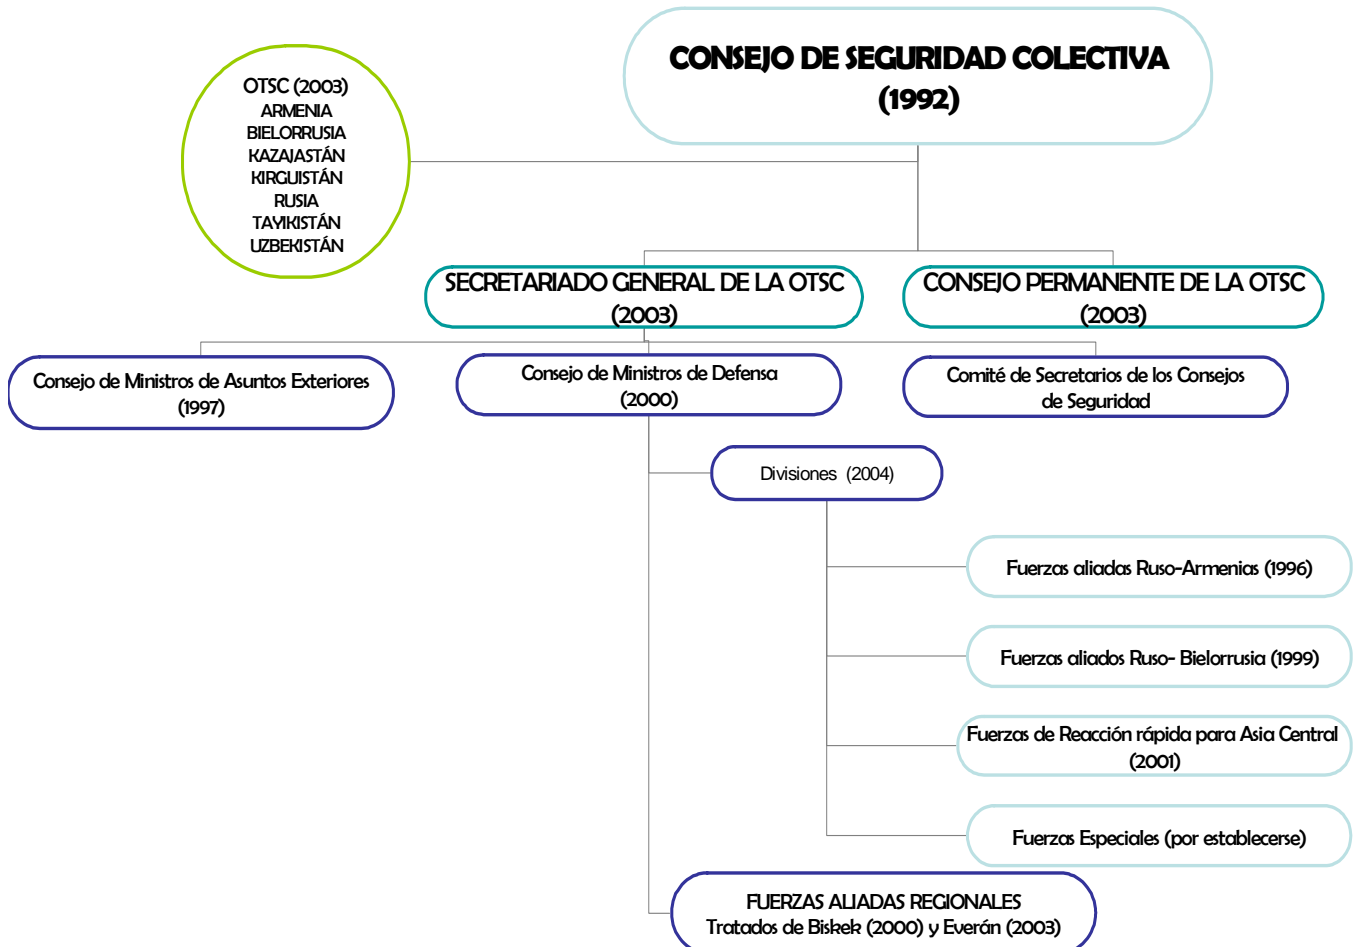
CONSEJO DE SEGURIDAD COLECTIVA
(1992)

OTSC (2003)
ARMENIA
BIELORRUSIA
KAZAJASTÁN
KIRGUISTÁN
RUSIA
TAYIKISTÁN
UZBEKISTÁN

SECRETARIADO GENERAL DE LA OTSC
(2003)

CONSEJO PERMANENTE DE LA OTSC
(2003)

Consejo de Ministros de Asuntos Exteriores
(1997)

Consejo de Ministros de Defensa
(2000)

Comité de Secretarios de los Consejos de Seguridad

Divisiones (2004)

Fuerzas aliadas Ruso-Armenias (1996)

Fuerzas aliados Ruso- Bielorrusia (1999)

Fuerzas de Reacción rápida para Asia Central
(2001)

Fuerzas Especiales (por establecerse)

FUERZAS ALIADAS REGIONALES
Tratados de Biskek (2000) y Everán (2003)